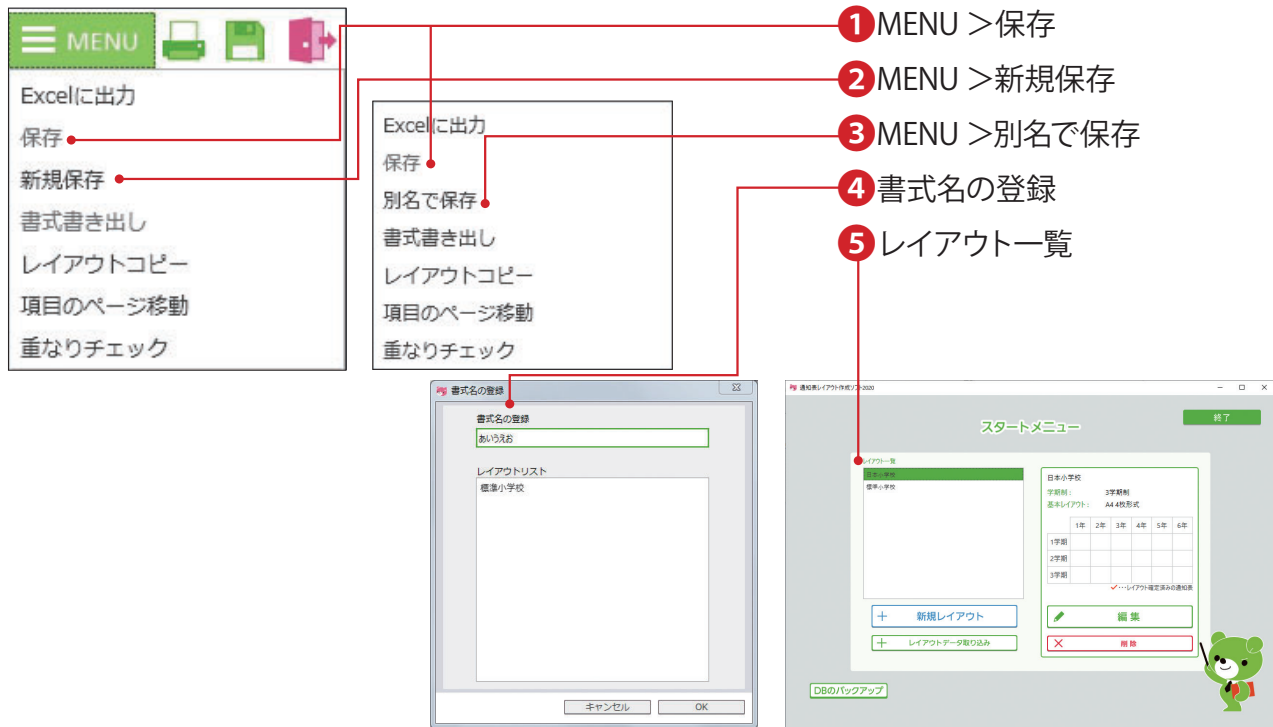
MENU

Excelに出力
保存
新規保存
書式書き出し
レイアウトコピー
項目のページ移動
重なりチェック

Excelに出力
保存
別名で保存
書式書き出し
レイアウトコピー
項目のページ移動
重なりチェック

1 MENU ＞保存
2 MENU ＞新規保存
3 MENU ＞別名で保存
4 書式名の登録
5 レイアウト一覧

書式名の登録
書式名の登録
あいうえお
レイアウトリスト
標準小学校
キャンセル
OK

通知表レイアウト作成ソフト2020
終了
スタートメニュー
レイアウト一覧
日本小学校
標準小学校
日本小学校
学期制： 3学期制
基本レイアウト： A4 4枚形式

|  | 1年 | 2年 | 3年 | 4年 | 5年 | 6年 |
|---|---|---|---|---|---|---|
| 1学期 |  |  |  |  |  |  |
| 2学期 |  |  |  |  |  |  |
| 3学期 |  |  |  |  |  |  |

✓…レイアウト確定済みの通知表
新規レイアウト
編集
レイアウトデータ取り込み
削除
DBのバックアップ